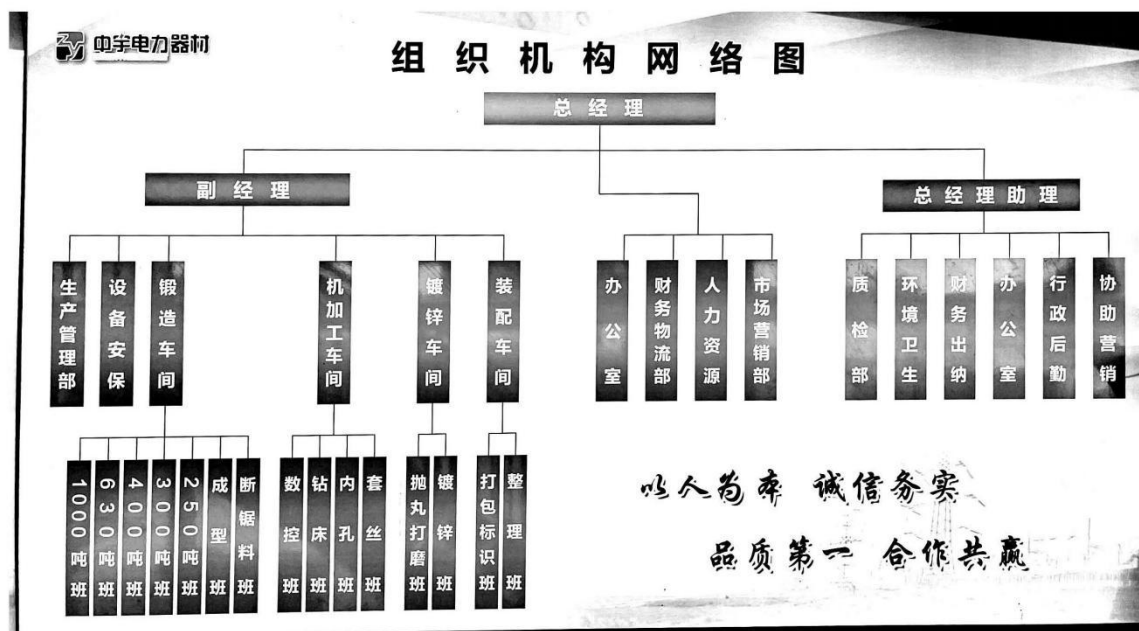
中宇电力器材

组织机构网络图

总经理

副经理

总经理助理

生产管理部

设备安保

锻造车间

机加工车间

镀锌车间

装配车间

办公室

财务物流部

人力资源

市场营销部

质检部

环境卫生

财务出纳

办公室

行政后勤

协助营销

1000吨班

630吨班

400吨班

300吨班

250吨班

成型班

断锯料班

数控班

钻床班

内孔班

套丝班

抛丸打磨班

镀锌班

打包标识班

整理班

以人为本 诚信务实

品质第一 合作共赢